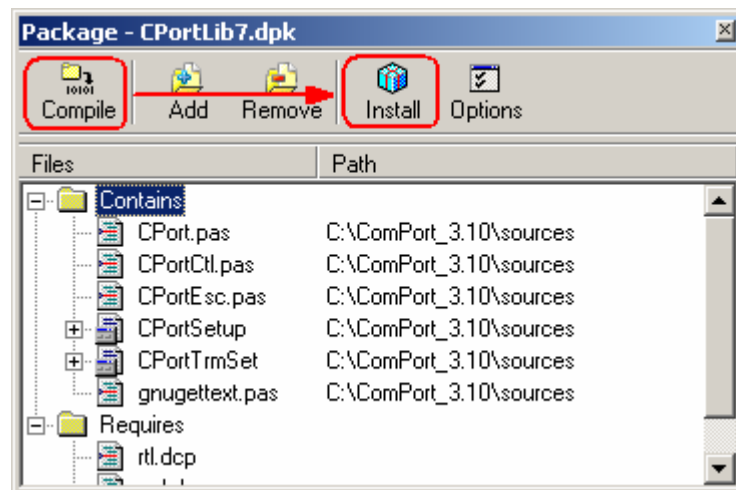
Package - CPortLib7.dpk

Compile
Add
Remove
Install
Options

| Files | Path |
|---|---|
| Contains | |
| CPort.pas | C:\ComPort_3.10\sources |
| CPortCtl.pas | C:\ComPort_3.10\sources |
| CPortEsc.pas | C:\ComPort_3.10\sources |
| CPortSetup | C:\ComPort_3.10\sources |
| CPortTrmSet | C:\ComPort_3.10\sources |
| gnugettext.pas | C:\ComPort_3.10\sources |
| Requires | |
| rtl.dcp | |
| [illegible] | |